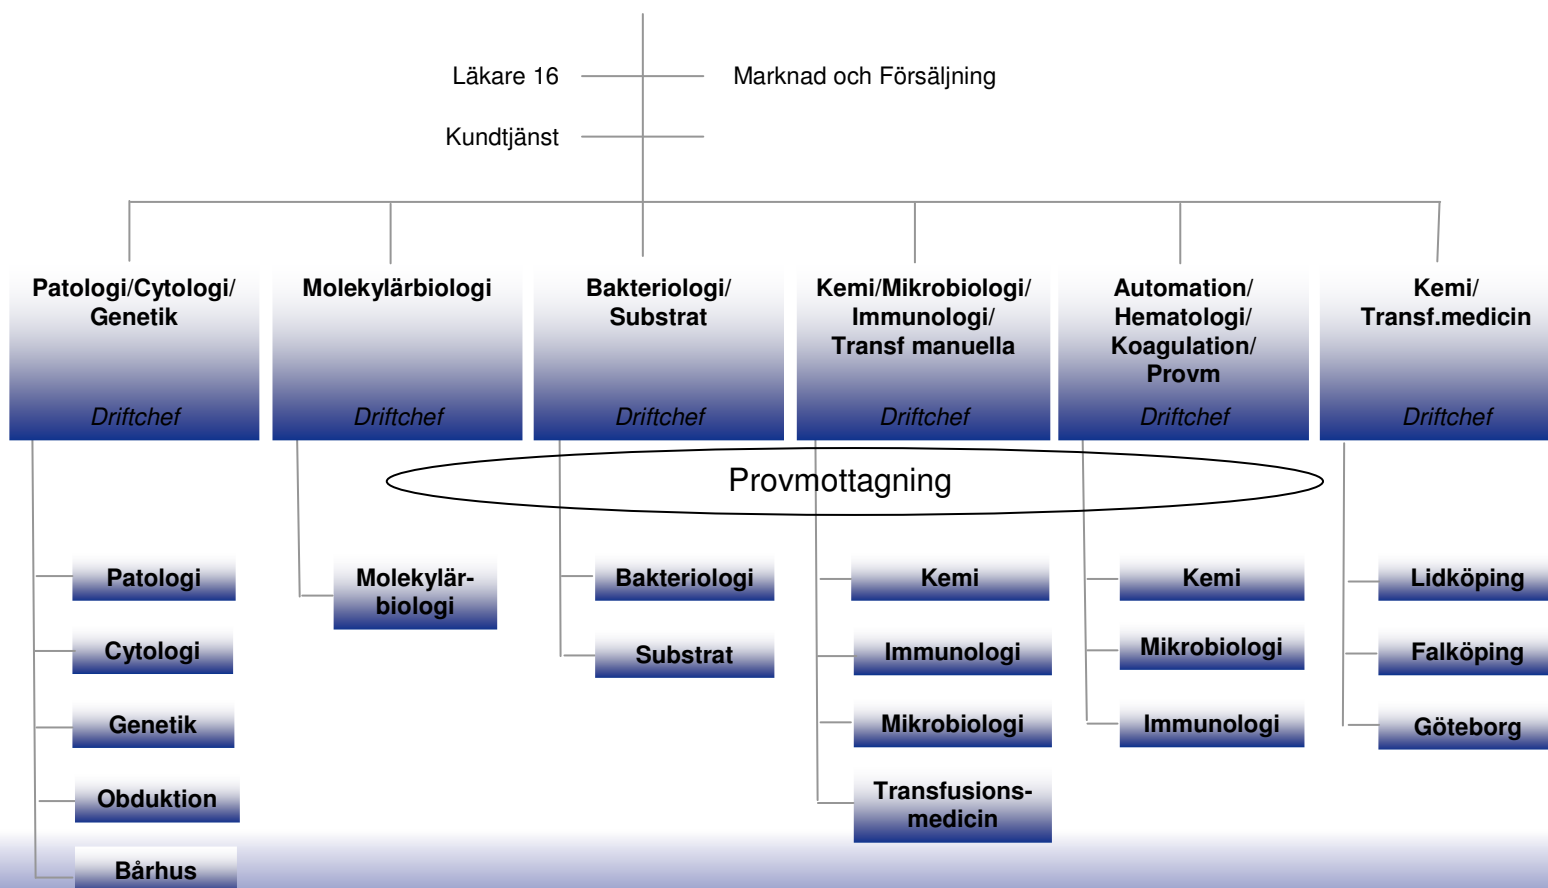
Läkare 16

Marknad och Försäljning

Kundtjänst

Patologi/Cytologi/ Genetik
Driftchef

Molekylärbiologi
Driftchef

Bakteriologi/ Substrat
Driftchef

Kemi/Mikrobiologi/ Immunologi/ Transf manuella
Driftchef

Automation/ Hematologi/ Koagulation/ Provm
Driftchef

Kemi/ Transf.medicin
Driftchef

Provmottagning

Patologi

Cytologi

Genetik

Obduktion

Bårhus

Molekylärbiologi

Bakteriologi

Substrat

Kemi

Immunologi

Mikrobiologi

Transfusionsmedicin

Kemi

Mikrobiologi

Immunologi

Lidköping

Falköping

Göteborg